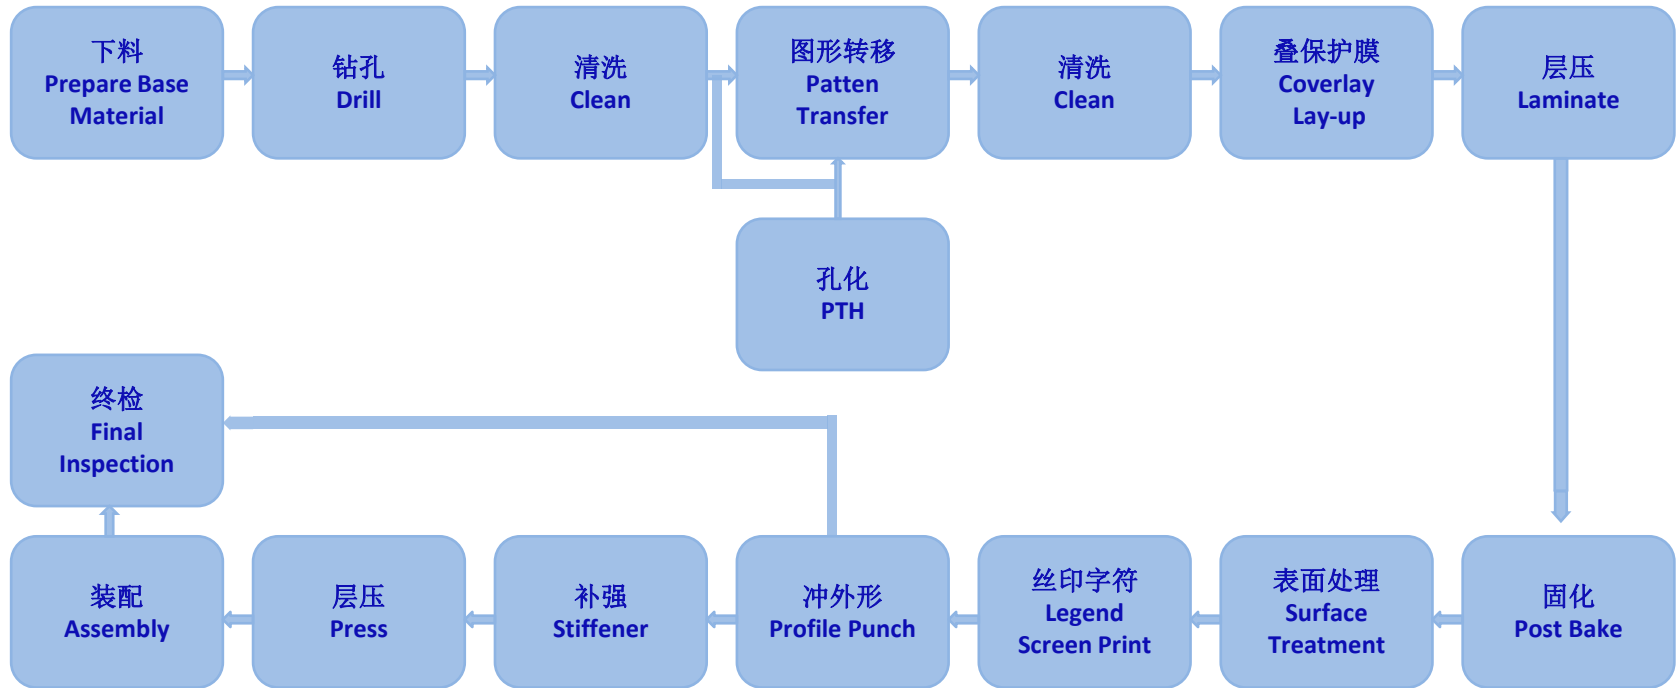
下料
Prepare Base Material

钻孔
Drill

清洗
Clean

图形转移
Patten Transfer

清洗
Clean

叠保护膜
Coverlay Lay-up

层压
Laminate

孔化
PTH

终检
Final Inspection

固化
Post Bake

表面处理
Surface Treatment

丝印字符
Legend Screen Print

冲外形
Profile Punch

补强
Stiffener

层压
Press

装配
Assembly